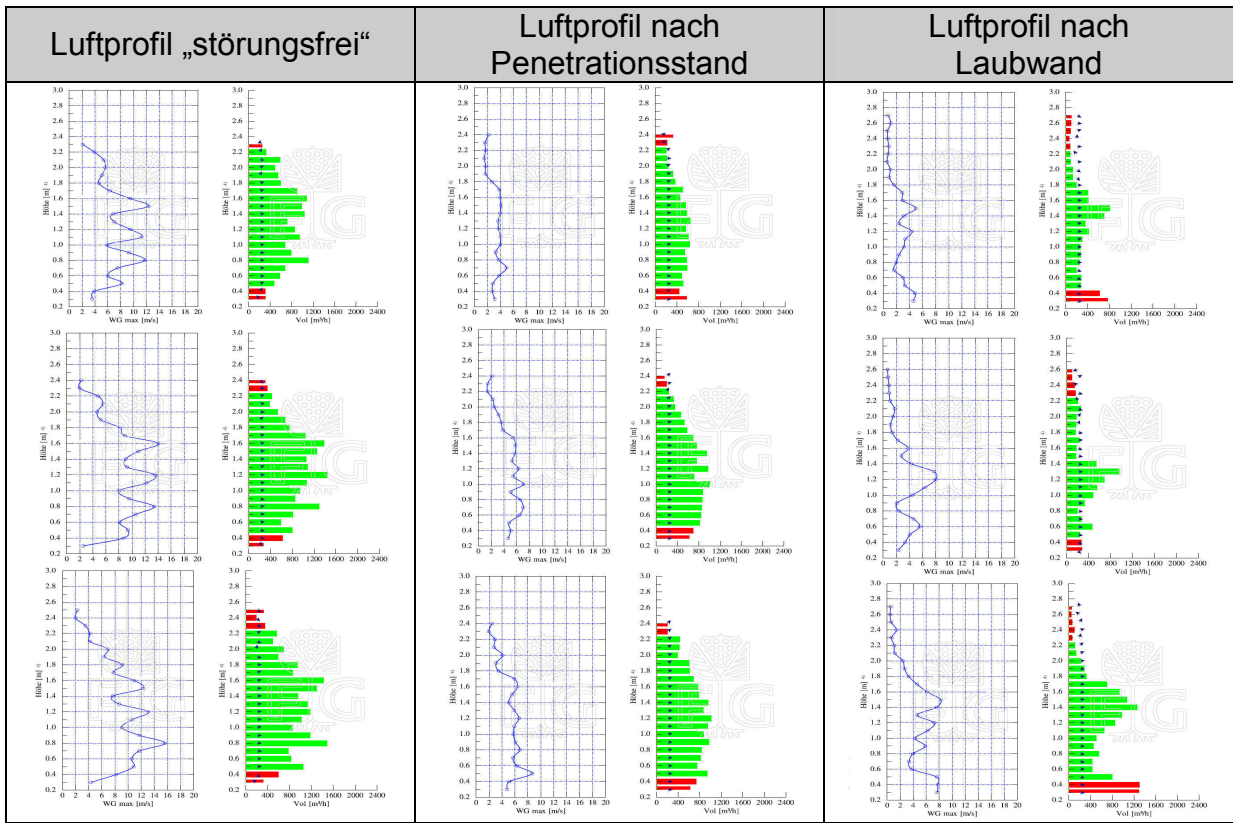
| Luftprofil „störungsfrei“ | Luftprofil nach Penetrationsstand | Luftprofil nach Laubwand |
|---|---|---|
| Höhe [m] 0.2 0.4 0.6 0.8 1.0 1.2 1.4 1.6 1.8 2.0 2.2 2.4 2.6 2.8 3.0; WG max [m/s] 0 2 4 6 8 10 12 14 16 18 20; Höhe [m] 0.2 … 3.0; Vol [m³/h] 0 400 800 1200 1600 2000 2400 | Höhe [m] 0.2 … 3.0; WG max [m/s] 0 2 4 6 8 10 12 14 16 18 20; Höhe [m] 0.2 … 3.0; Vol [m³/h] 0 400 800 1200 1600 2000 2400 | Höhe [m] 0.2 … 3.0; WG max [m/s] 0 2 4 6 8 10 12 14 16 18 20; Höhe [m] 0.2 … 3.0; Vol [m³/h] 0 400 800 1200 1600 2000 2400 |
| Höhe [m] 0.2 … 3.0; WG max [m/s] 0 2 4 6 8 10 12 14 16 18 20; Höhe [m] 0.2 … 3.0; Vol [m³/h] 0 400 800 1200 1600 2000 2400 | Höhe [m] 0.2 … 3.0; WG max [m/s] 0 2 4 6 8 10 12 14 16 18 20; Höhe [m] 0.2 … 3.0; Vol [m³/h] 0 400 800 1200 1600 2000 2400 | Höhe [m] 0.2 … 3.0; WG max [m/s] 0 2 4 6 8 10 12 14 16 18 20; Höhe [m] 0.2 … 3.0; Vol [m³/h] 0 400 800 1200 1600 2000 2400 |
| Höhe [m] 0.2 … 3.0; WG max [m/s] 0 2 4 6 8 10 12 14 16 18 20; Höhe [m] 0.2 … 3.0; Vol [m³/h] 0 400 800 1200 1600 2000 2400 | Höhe [m] 0.2 … 3.0; WG max [m/s] 0 2 4 6 8 10 12 14 16 18 20; Höhe [m] 0.2 … 3.0; Vol [m³/h] 0 400 800 1200 1600 2000 2400 | Höhe [m] 0.2 … 3.0; WG max [m/s] 0 2 4 6 8 10 12 14 16 18 20; Höhe [m] 0.2 … 3.0; Vol [m³/h] 0 400 800 1200 1600 2000 2400 |